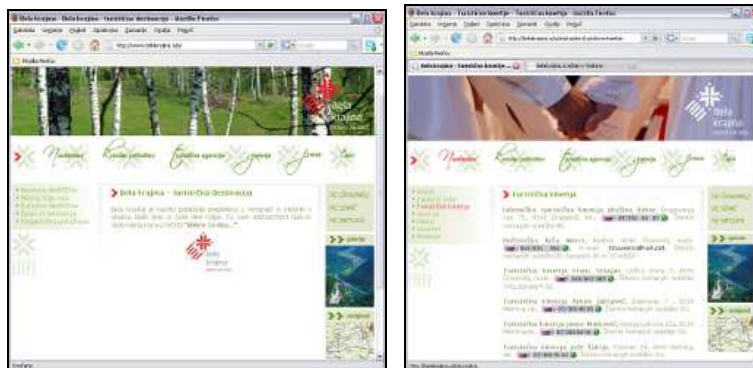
Bela krajina - Bela krajina - turistična destinacija - Mozilla Firefox

Datoteka Urejanje Pogled Zgodovina Zaznamki Orodja Pomoč

http://www.belakrajina.si/

Najbolj obiskane

bela krajina

Naslovnica

Kontakt

Turistične agencije

Galerija

Forum

Karta

Bela krajina - turistična destinacija

bela krajina

Bela krajina - Turistične kmetije - Turistična kmetija - Mozilla Firefox

Datoteka Urejanje Pogled Zgodovina Zaznamki Orodja Pomoč

Najbolj obiskane

Bela krajina - turistične kmetije

Naslovnica

Kontakt

Turistične agencije

Galerija

Forum

Karta

Turistične kmetije

Turistična kmetija

Turistična kmetija

Turistična kmetija

Turistična kmetija

Turistična kmetija

Končano